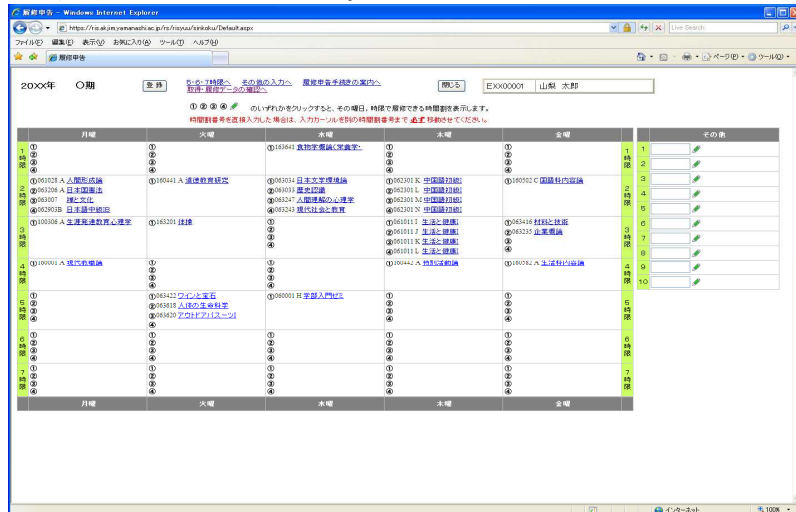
履修申告 - Windows Internet Explorer

https://ris.akjim.yamanashi.ac.jp/rs/risyuu/sinkoku/Default.aspx

Live Search

ファイル(F) 編集(E) 表示(V) お気に入り(A) ツール(T) ヘルプ(H)

履修申告

ページ(P) ツール(O)

20XX年 O期 登録 5・6・7時限へ その他の入力へ 履修申告手続きの案内へ 教務・履修データの確認へ 閉じる EXX00001 山梨 太郎

①②③④ のいずれかをクリックすると、その曜日、時限で履修できる時間割を表示します。

時間割番号を直接入力した場合は、入力カーソルを別の時間割番号まで必ず移動させてください。

| | 月曜 | 火曜 | 水曜 | 木曜 | 金曜 | |
|---|---|---|---|---|---|---|
| 1時限 | ① ② ③ ④ | ① ② ③ ④ | ①163643 食物学概論(栄養学) | ① ② ③ ④ | ① ② ③ ④ | 1時限 |
| 2時限 | ①061028 A 人間形成論 ②063208 A 日本国憲法 ③063007 種と文化 ④062903B 日本語中級III | ①160441 A 道徳教育研究 | ①063034 日本文学理論 ②063033 歴史認識 ③063247 人間理解の心理学 ④063243 現代社会と教育 | ①062301 K 中国語初級I ②062301 L 中国語初級I ③062301 M 中国語初級I ④062301 N 中国語初級I | ①160502 C 国語科内容論 | 2時限 |
| 3時限 | ①160306 A 生涯発達教育心理学 | ①163201 詩論 | ① ② ③ ④ | ①061011 I 生活と健康I ②061011 J 生活と健康I ③061011 K 生活と健康I ④061011 L 生活と健康I | ①063416 材料と技術 ②063235 企業概論 ③ ④ | 3時限 |
| 4時限 | ①160001 A 現代教職論 | ① ② ③ ④ | ① ② ③ ④ | ①160442 A 特別活動論 | ①160582 A 生活科内容論 | 4時限 |
| 5時限 | ① ② ③ ④ | ①063422 ワインと宝石 ②063418 人体の生命科学 ③063620 アウトドアパースーツI ④ | ①060001 H 学部入門ゼミ | ① ② ③ ④ | ① ② ③ ④ | 5時限 |
| 6時限 | ① ② ③ ④ | ① ② ③ ④ | ① ② ③ ④ | ① ② ③ ④ | ① ② ③ ④ | 6時限 |
| 7時限 | ① ② ③ ④ | ① ② ③ ④ | ① ② ③ ④ | ① ② ③ ④ | ① ② ③ ④ | 7時限 |
| | 月曜 | 火曜 | 水曜 | 木曜 | 金曜 | |

その他
1
2
3
4
5
6
7
8
9
10

インターネット
100%